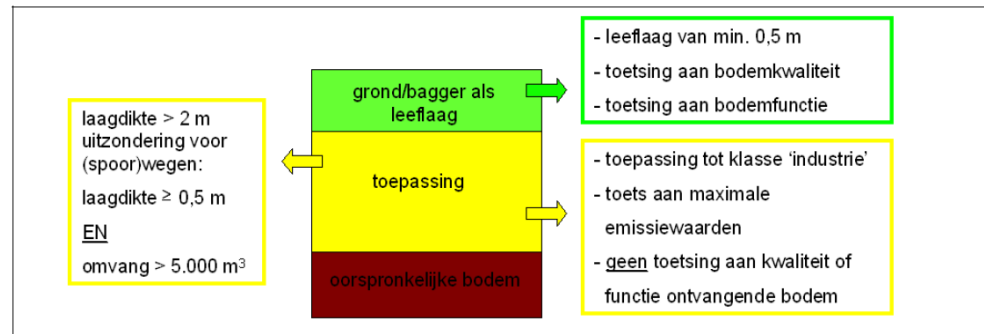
laagdikte > 2 m uitzondering voor (spoor)wegen:

laagdikte ≥ 0,5 m

EN

omvang > 5.000 m$^3$

grond/bagger als leeflaag

toepassing

oorspronkelijke bodem

- leeflaag van min. 0,5 m
- toetsing aan bodemkwaliteit
- toetsing aan bodemfunctie

- toepassing tot klasse ‘industrie’
- toets aan maximale emissiewaarden
- geen toetsing aan kwaliteit of functie ontvangende bodem